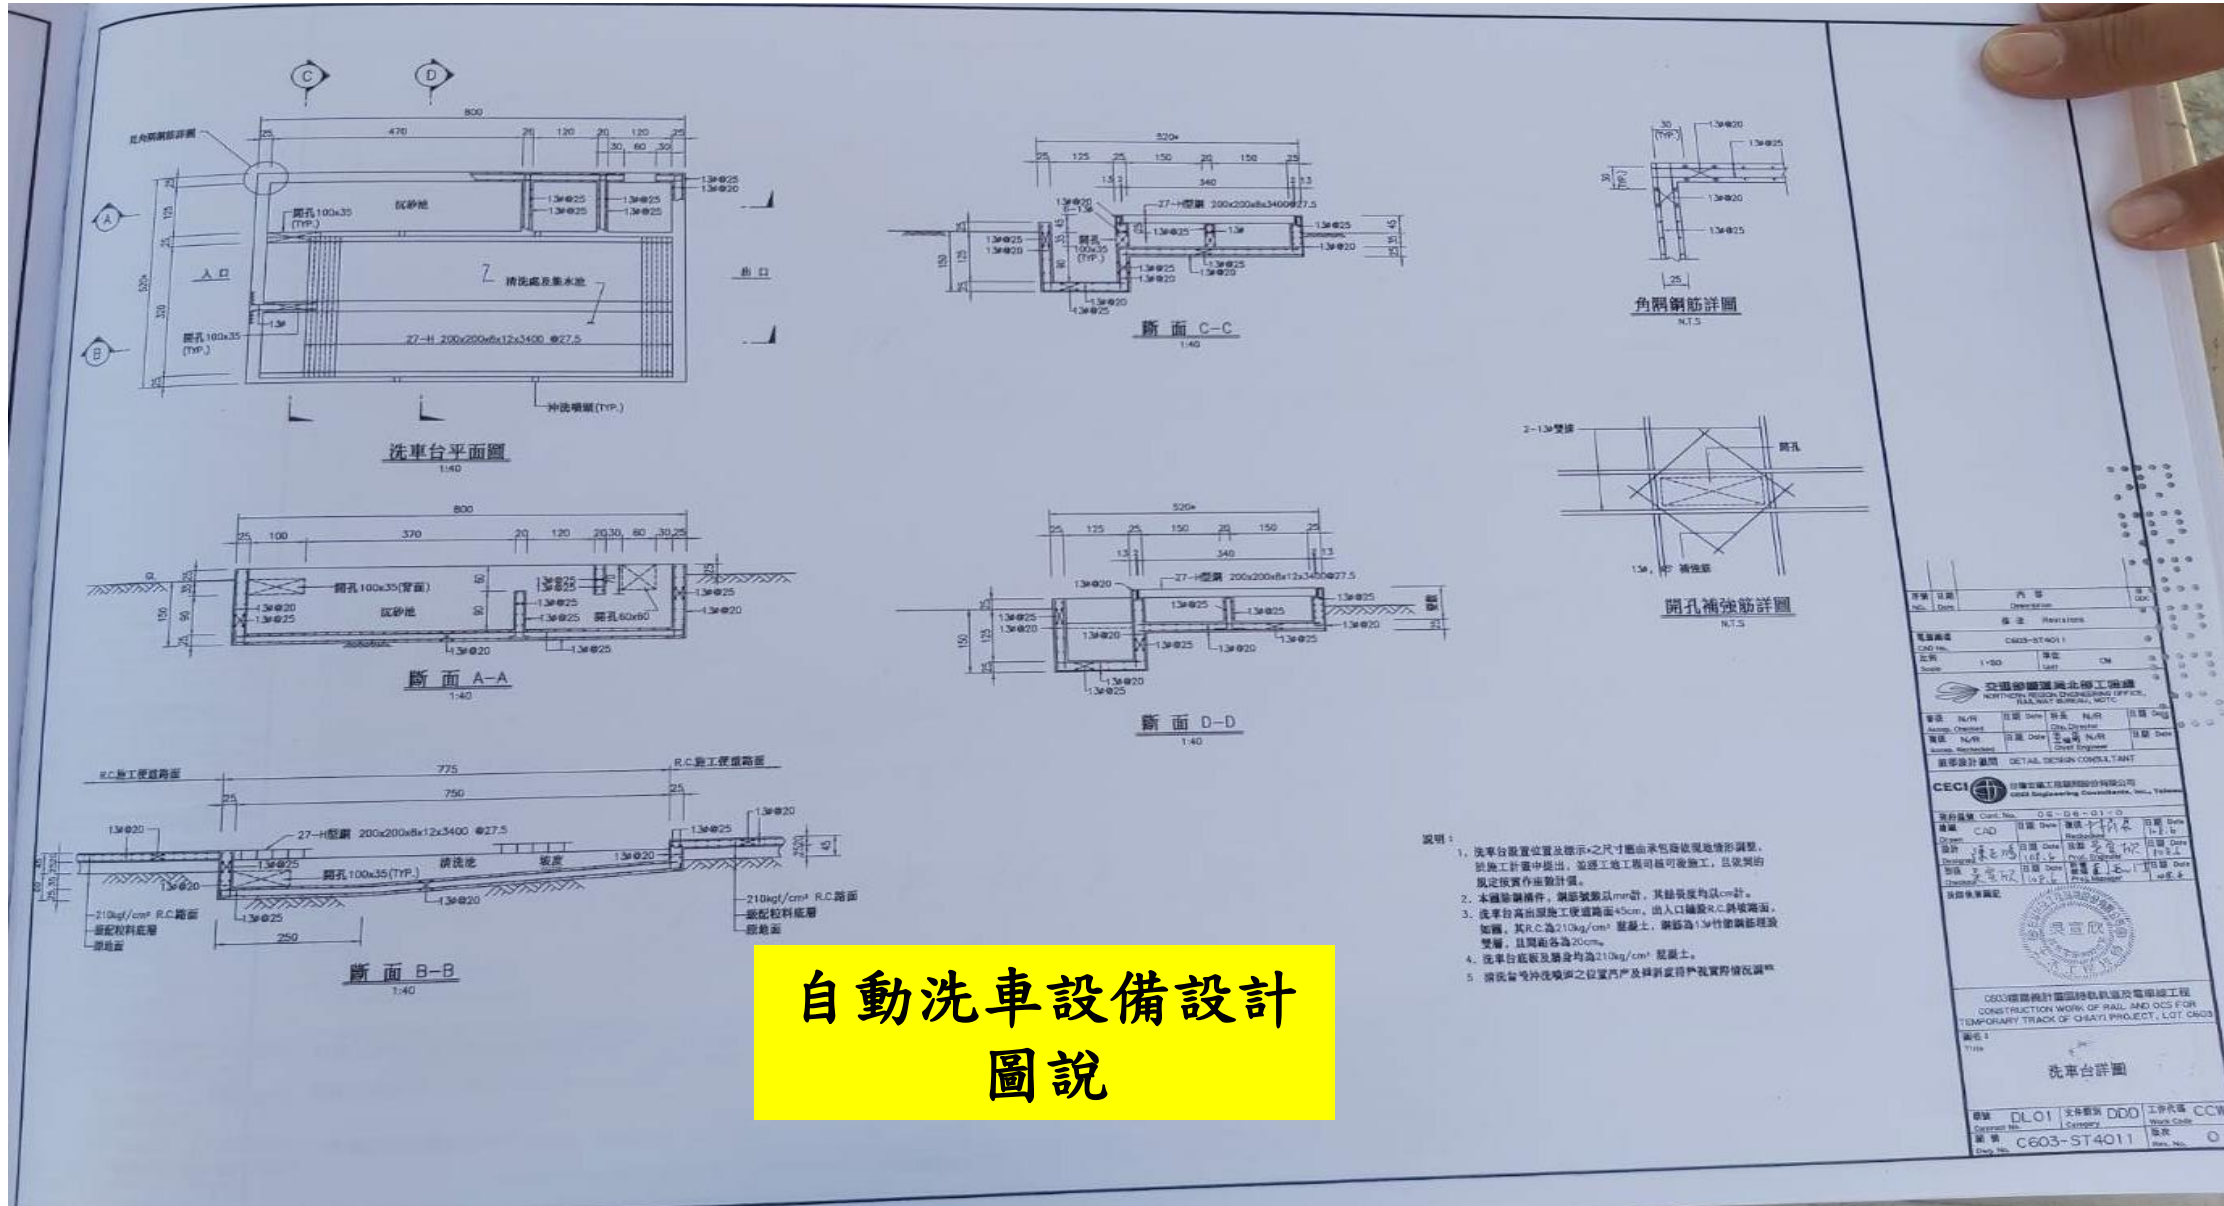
C D

800

25 470 20 120 20 120 25

30 60 30

轉角鋼筋詳圖

13#@25
13#@20

沉砂池

開孔100x35 (TYP.)

13#@25
13#@25
13#@25
13#@25

入口

清洗處及集水池

出口

開孔100x35 (TYP.)

13#

27-H 200x200x8x12x3400 @27.5

沖洗噴頭(TYP.)

洗車台平面圖
1:40

520

25 125 25 150 20 150 25

340

27-H型鋼 200x200x8x3400@27.5

13#@25
13#@20

開孔 100x35 (TYP.)

斷面 C-C
1:40

30 (TYP.)

13#@20
13#@25
13#@20
13#@25

角隅鋼筋詳圖
N.T.S

2-13#雙層

開孔

13#, 補強筋

開孔補強筋詳圖
N.T.S

800

25 100 370 20 120 20 30 60 30 25

開孔100x35(背面)

沉砂池

13#@20
13#@25

開孔60x60

斷面 A-A
1:40

520

25 125 25 150 20 150 25

340

13#@20

27-H型鋼 200x200x8x12x3400@27.5

13#@25
13#@20

斷面 D-D
1:40

R.C.施工便道路面

775

R.C.施工便道路面

25 750 25

13#@20

27-H型鋼 200x200x8x12x3400 @27.5

13#@25

開孔 100x35(TYP.)

清洗池

坡度

13#@20

210kgf/cm² R.C.路面
級配粒料底層
原地面

250

斷面 B-B
1:40

說明：
1. 洗車台設置位置及標示之尺寸圖由承包商依現地情形調整，於施工計畫中提出，並經工地工程司核可後施工，且依契約規定按實作數量計價。
2. 本圖除鋼構件、鋼筋號數以mm計，其餘長度均以cm計。
3. 洗車台高出原施工便道路面45cm，出入口鋪設R.C.斜坡路面，如圖，其R.C.為210kg/cm² 混凝土，鋼筋為13#竹節鋼筋雙向雙層，且間距各為20cm。
4. 洗車台底版及牆身均為210kg/cm² 混凝土。
5. 清洗設備沖洗噴頭之位置及數量依實際情況調整。

自動洗車設備設計圖說

修訂 日期 內容 Revisions

C603-ST4011

比例 1:50 單位 CM

交通部鐵道局北部工程處
NORTHERN REGION ENGINEERING OFFICE, RAILWAY BUREAU, MOTC

N/R N/R N/R N/R

DETAIL DESIGN CONSULTANT

CECI 台灣世曦工程顧問股份有限公司
CECI Engineering Consultants, Inc., Taiwan

CAD

C603標嘉義計畫區臨時軌道及電車線工程
CONSTRUCTION WORK OF RAIL AND OCS FOR TEMPORARY TRACK OF CHIAYI PROJECT, LOT C603

洗車台詳圖

DL01 DDD CCW

C603-ST4011 0